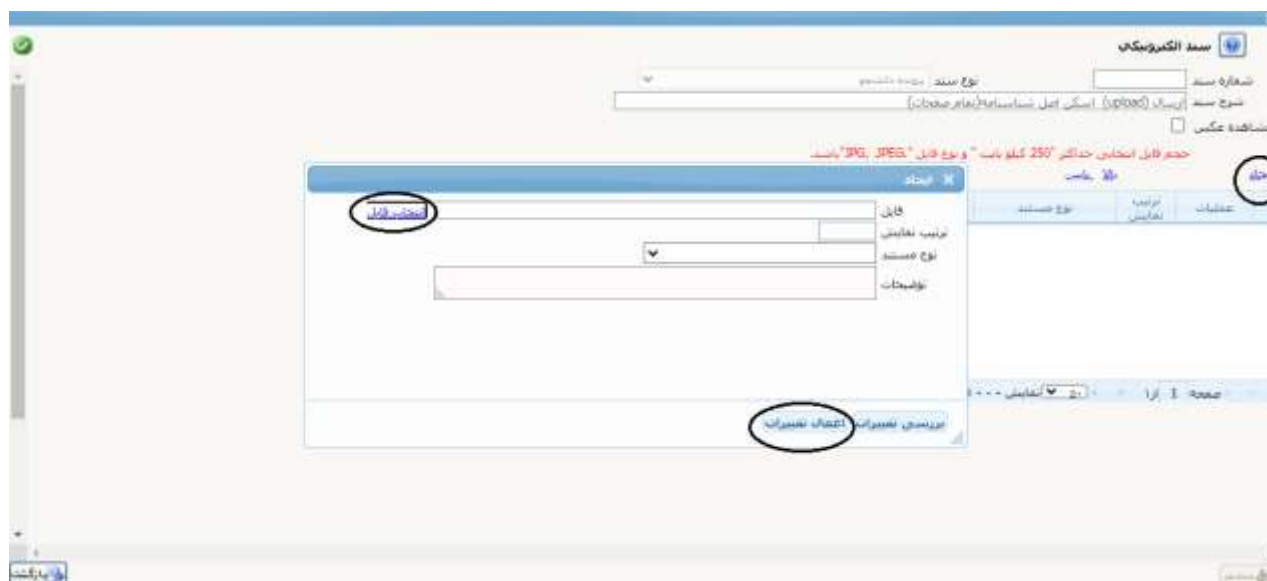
سند الکترونیکی

شماره سند
نوع سند پرونده دانشجو
شرح سند ارسال (upload) اسکن اصل شناسنامه(تمام صفحات)
مشاهده عکس

حجم فایل انتخابی حداکثر "250 کیلو بایت " و نوع فایل "JPG, JPEG" باشد.

ایجاد

| عملیات | ترتیب نمایش | نوع مستند |
|---|---|---|

ایجاد

فایل انتخاب فایل
ترتیب نمایش
نوع مستند
توضیحات

بررسی تغییرات اعمال تغییرات

صفحه 1 از 1 نمایش

بازگشت